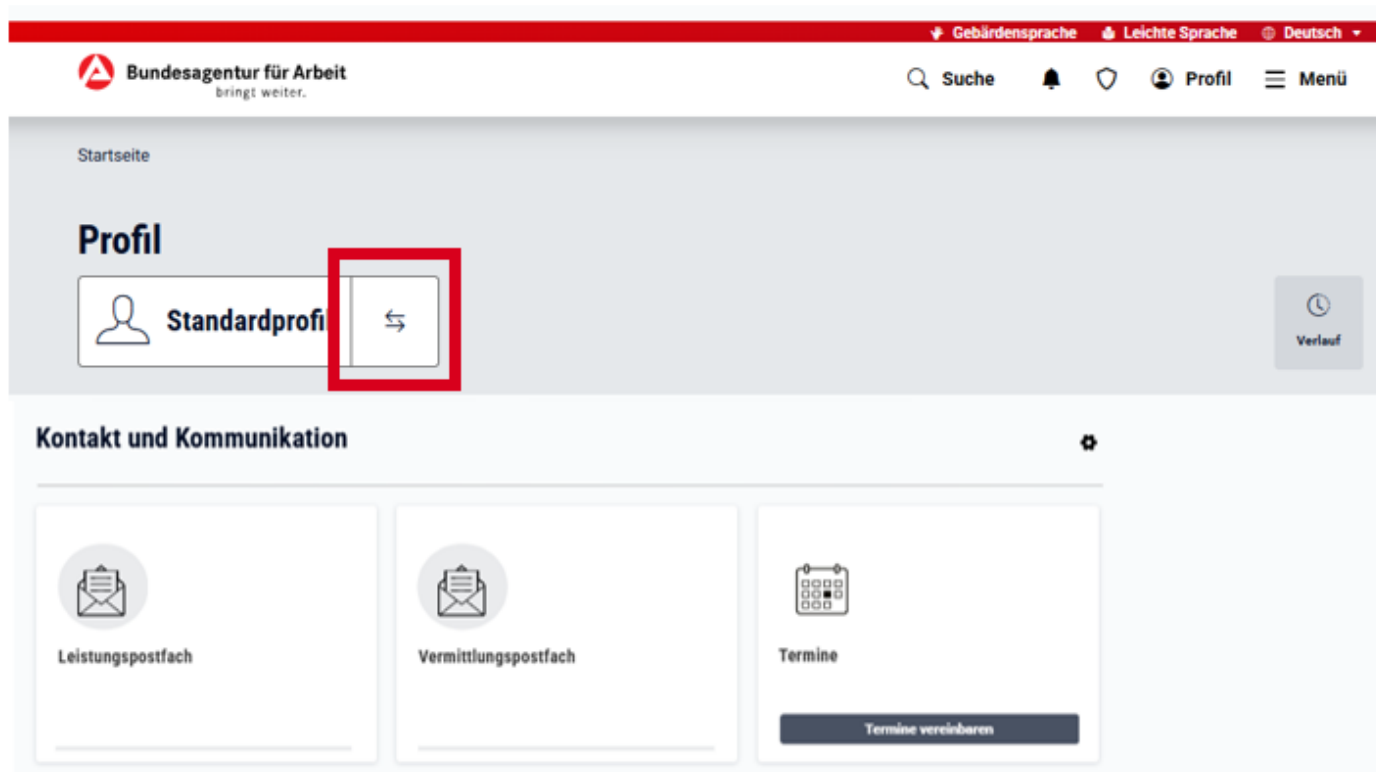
Gebärdensprache Leichte Sprache Deutsch

Bundesagentur für Arbeit
bringt weiter.

Suche Profil Menü

Startseite

Profil

Standardprofil

Verlauf

Kontakt und Kommunikation

Leistungspostfach

Vermittlungspostfach

Termine

Termine vereinbaren